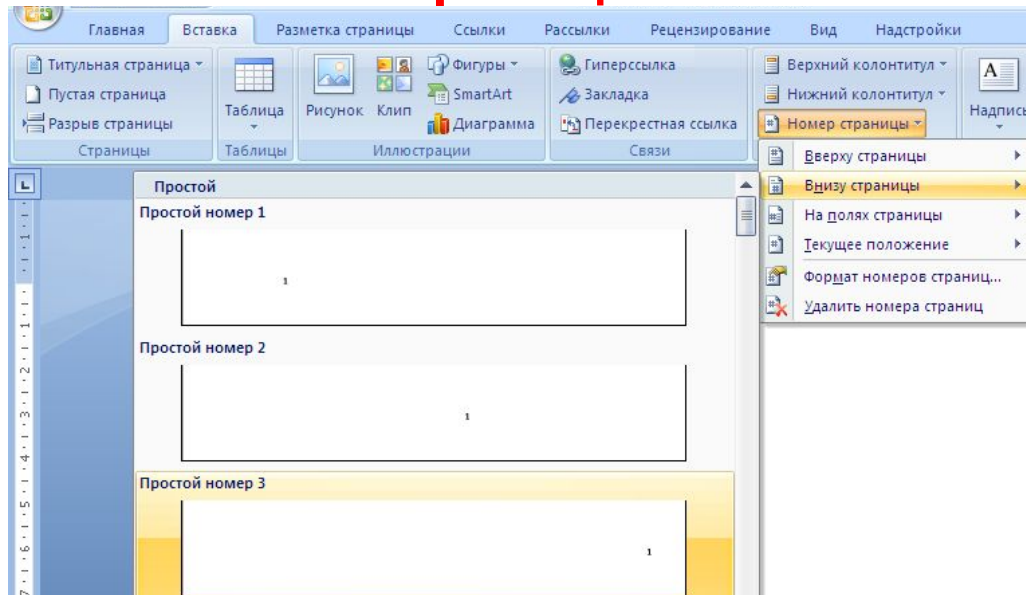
Главная Вставка Разметка страницы Ссылки Рассылки Рецензирование Вид Надстройки

Титульная страница
Пустая страница
Разрыв страницы
Страницы

Таблица
Таблицы

Рисунок Клип
Фигуры
SmartArt
Диаграмма
Иллюстрации

Гиперссылка
Закладка
Перекрестная ссылка
Связи

Верхний колонтитул
Нижний колонтитул
Номер страницы

A
Надпись

Вверху страницы
Внизу страницы
На полях страницы
Текущее положение
Формат номеров страниц...
Удалить номера страниц

Простой
Простой номер 1
1
Простой номер 2
1
Простой номер 3
1